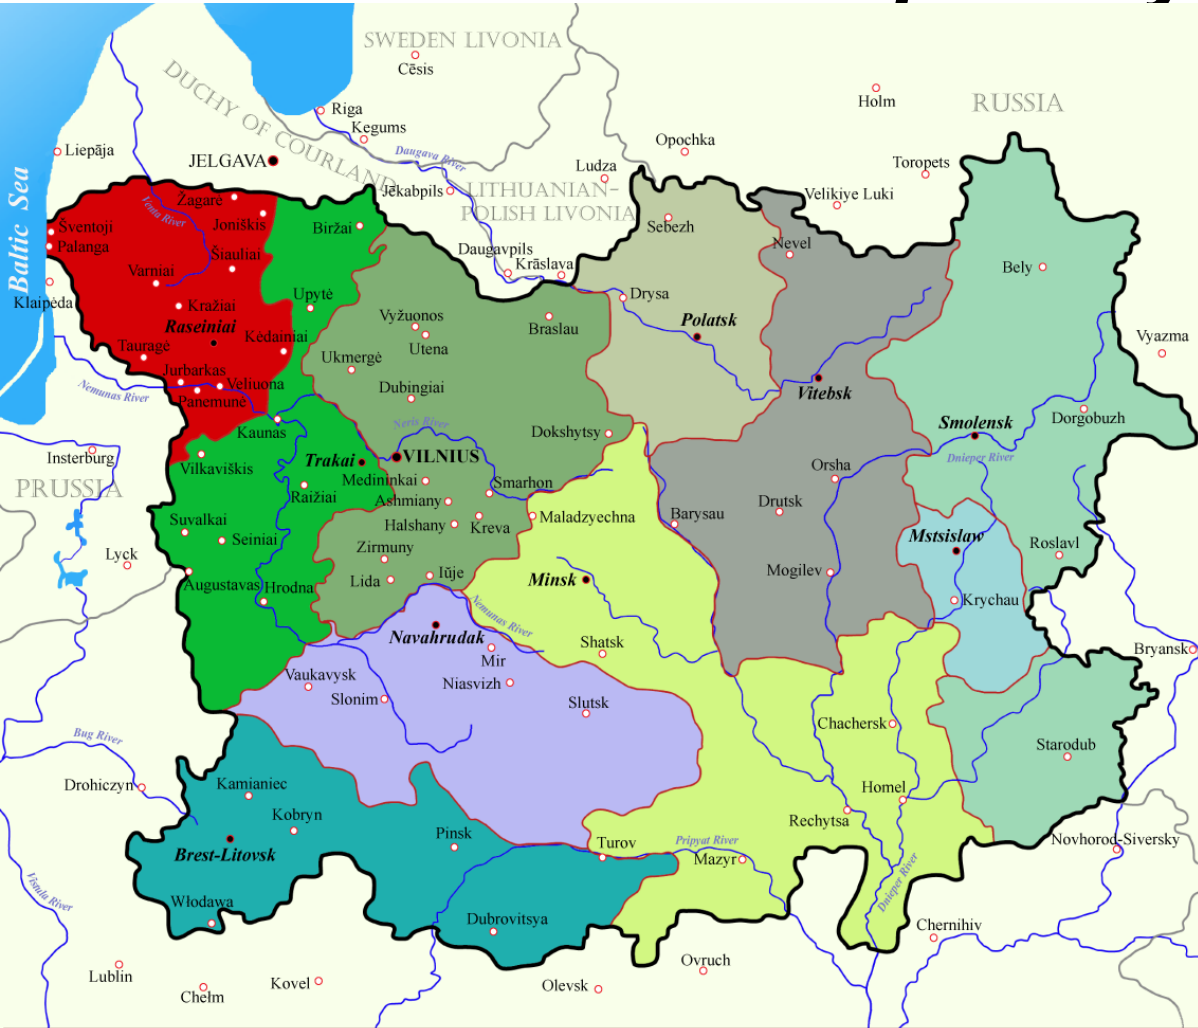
SWEDEN LIVONIA
Cēsis
Holm
RUSSIA
DUCHY OF COURLAND
Riga
Kegums
Liepāja
JELGAVA
Daugava River
Opochka
Ludza
Toropets
Jēkabpils
LITHUANIAN-POLISH LIVONIA
Velikiye Luki
Baltic Sea
Žagarė
Venta River
Joniškis
Šventoji
Palanga
Biržai
Sebezh
Nevel
Šiauliai
Daugavpils
Krāslava
Bely
Varniai
Klaipėda
Upytė
Drysa
Kražiai
Vyžuonos
Braslau
Polatsk
Raseiniai
Kėdainiai
Utena
Vyazma
Tauragė
Ukmergė
Jurbarkas
Veliuona
Vitebsk
Nemunas River
Dubingiai
Panemunė
Dorgobuzh
Smolensk
Neris River
Kaunas
Dokshytsy
Insterburg
Trakai
VILNIUS
Orsha
Dnieper River
PRUSSIA
Vilkaviškis
Medininkai
Smarhon
Raižiai
Ashmiany
Drutsk
Barysau
Mstsislaw
Halshany
Kreva
Maladzyechna
Roslavl
Suvalkai
Seiniai
Zirmuny
Lyck
Minsk
Mogilev
Iŭje
Lida
Krychau
Augustavas
Hrodna
Nemunas River
Navahrudak
Shatsk
Bryansk
Mir
Vaukavysk
Niasvizh
Slonim
Slutsk
Bug River
Chachersk
Starodub
Drohiczyn
Kamianiec
Homel
Kobryn
Rechytsa
Pinsk
Turov
Pripyat River
Novhorod-Siversky
Brest-Litovsk
Mazyr
Dnieper River
Vistula River
Włodawa
Chernihiv
Dubrovitsya
Ovruch
Lublin
Kovel
Olevsk
Chełm